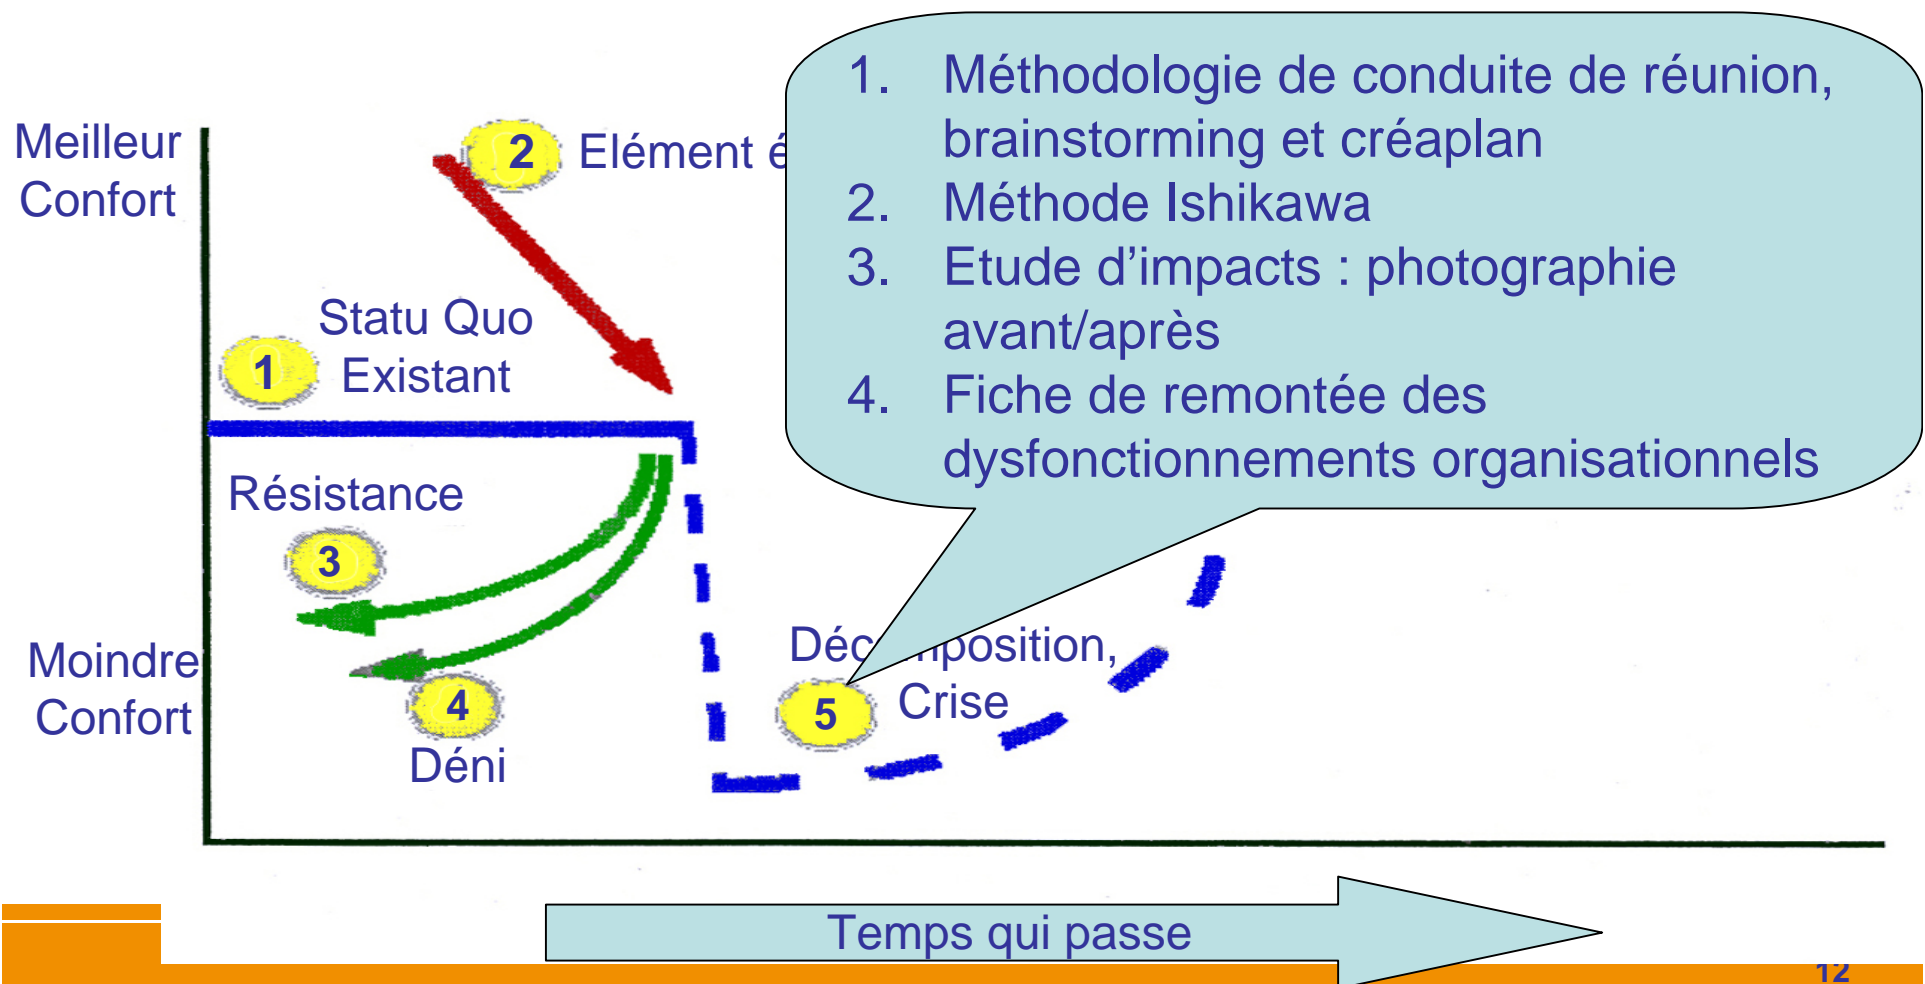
Meilleur Confort

2 Elément é

1. Méthodologie de conduite de réunion, brainstorming et créaplan
2. Méthode Ishikawa
3. Etude d'impacts : photographie avant/après
4. Fiche de remontée des dysfonctionnements organisationnels

1 Statu Quo Existant

Résistance

3

Moindre Confort

4

Déni

Déc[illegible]position, Crise

5

Temps qui passe

12